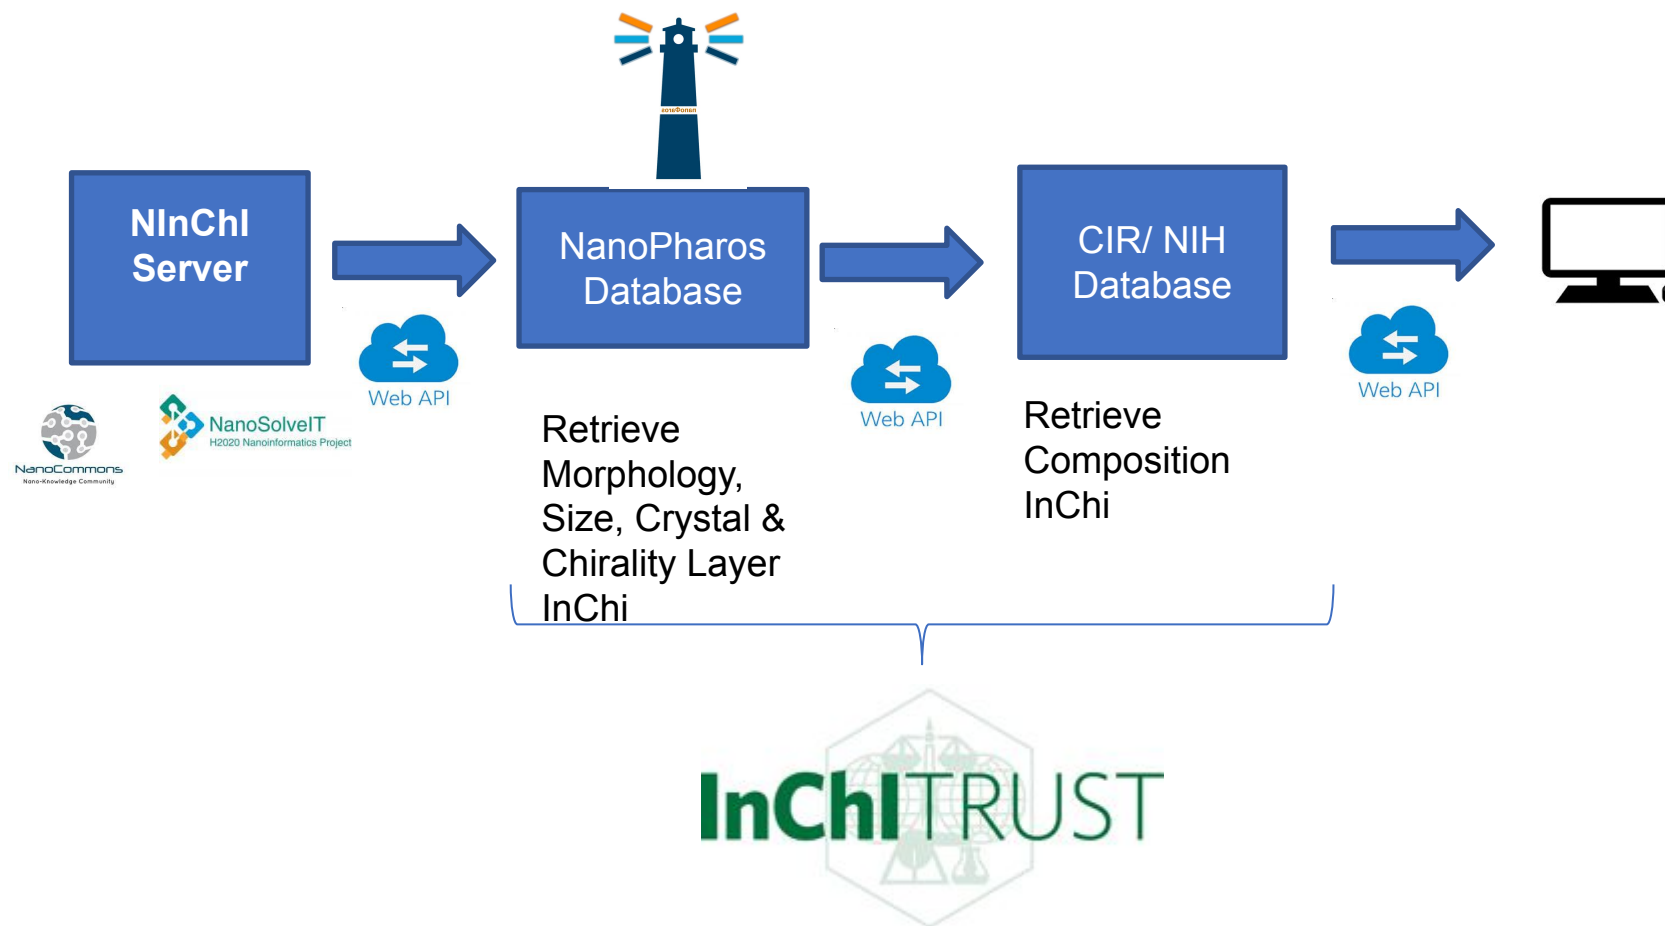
NInChI Server

Web API

NanoCommons
Nano-Knowledge Community

NanoSolveIT
H2020 Nanoinformatics Project

NanoPharos Database

Retrieve Morphology, Size, Crystal & Chirality Layer InChi

Web API

CIR/ NIH Database

Retrieve Composition InChi

Web API

InChITRUST